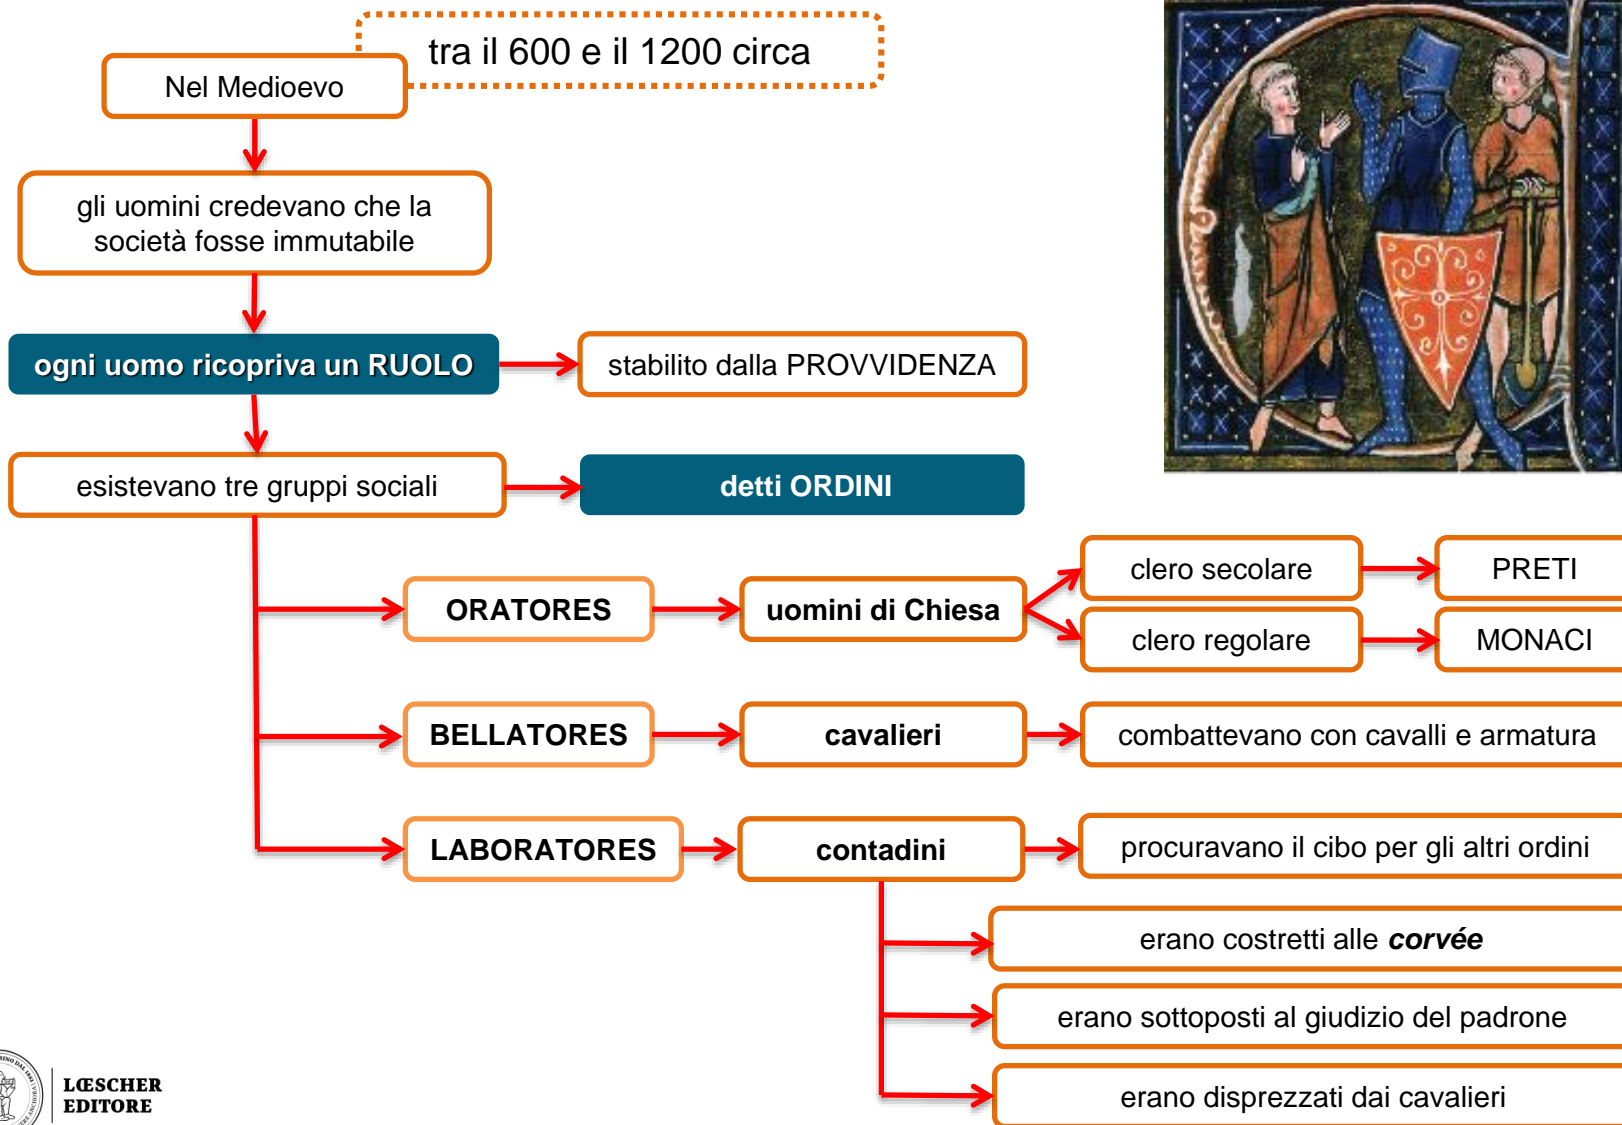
tra il 600 e il 1200 circa

Nel Medioevo

gli uomini credevano che la società fosse immutabile

ogni uomo ricopriva un RUOLO

stabilito dalla PROVVIDENZA

esistevano tre gruppi sociali

detti ORDINI

ORATORES

uomini di Chiesa

clero secolare

PRETI

clero regolare

MONACI

BELLATORES

cavalieri

combattevano con cavalli e armatura

LABORATORES

contadini

procuravano il cibo per gli altri ordini

erano costretti alle *corvée*

erano sottoposti al giudizio del padrone

erano disprezzati dai cavalieri

LŒSCHER EDITORE